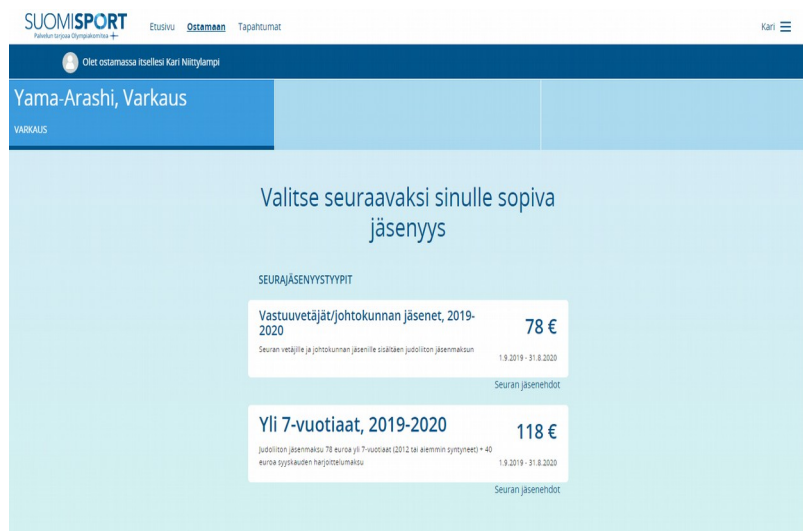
SUOMISPORT
Palvelun tarjoaa Olympiakomitea

Etusivu Ostamaan Tapahtumat

Kari

Olet ostamassa itsellesi Kari Niittylampi

Yama-Arashi, Varkaus
VARKAUS

Valitse seuraavaksi sinulle sopiva jäsenyys

SEURAJÄSENYYSTYYPIT

Vastuuvetäjät/johtokunnan jäsenet, 2019-2020
78 €
Seuran vetäjille ja johtokunnan jäsenille sisältäen judoliiton jäsenmaksun
1.9.2019 - 31.8.2020
Seuran jäsenehdot

Yli 7-vuotiaat, 2019-2020
118 €
Judoliiton jäsenmaksu 78 euroa yli 7-vuotiaat (2012 tai aiemmin syntyneet) + 40 euroa syyskauden harjoittelumaksu
1.9.2019 - 31.8.2020
Seuran jäsenehdot